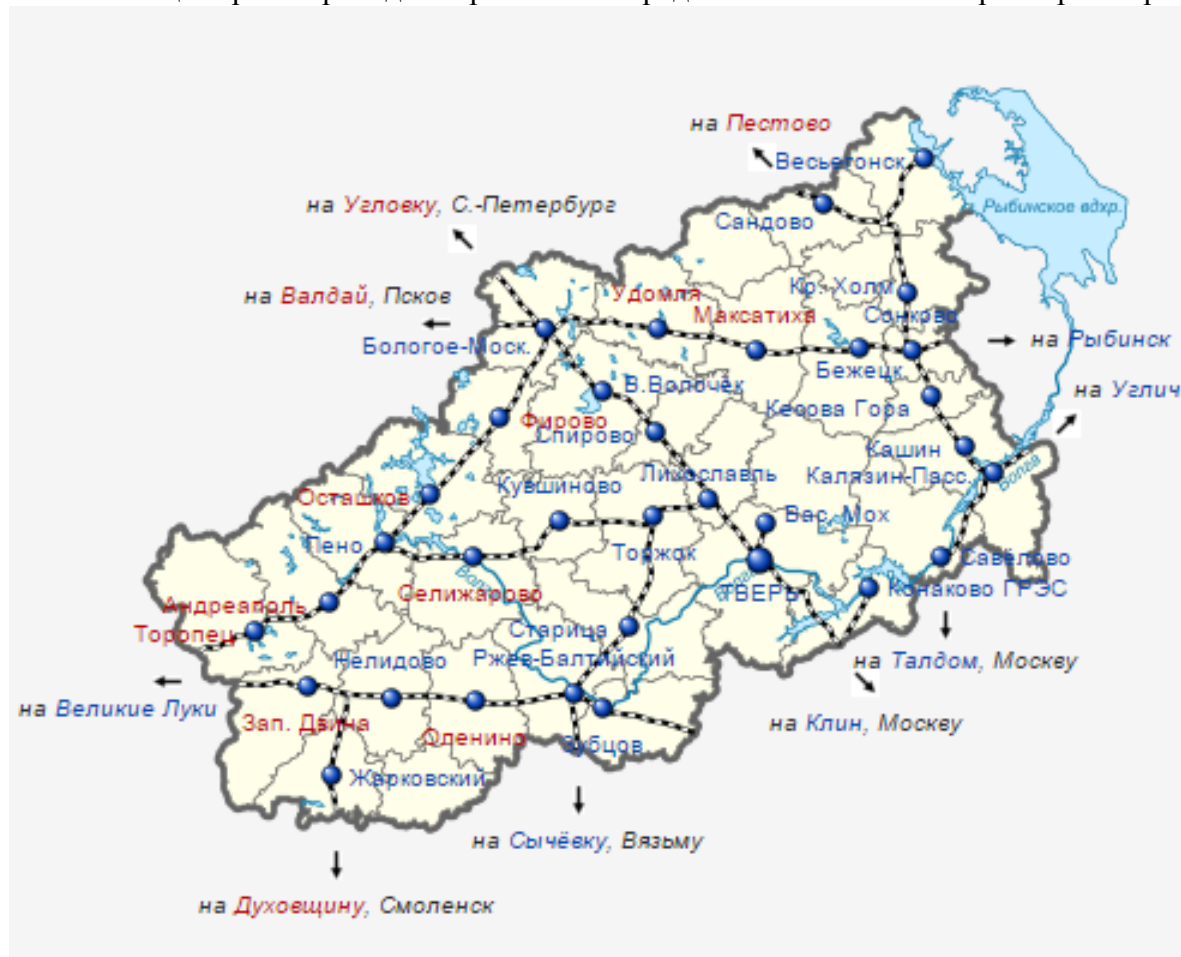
на Пестово
Весьегонск
на Угловку, С.-Петербург
Сандово
Рыбинское вдхр.
на Валдай, Псков
Удомля
Кр. Холм
Максатиха
Сонково
на Рыбинск
Бологое-Моск.
Бежецк
В.Волочёк
на Углич
Кесова Гора
Фирово
Спирово
Кашин
Лихославль
Калязин-Пасс.
Волга
Осташков
Кувшиново
Вас. Мох
Пено
Торжок
Савёлово
Волга
Селижарово
ТВЕРЬ
Конаково ГРЭС
Андреаполь
Торопец
Старица
на Талдом, Москву
Нелидово
Ржев-Балтийский
на Великие Луки
на Клин, Москву
Зап. Двина
Оленино
Зубцов
Жарковский
на Сычёвку, Вязьму
на Духовщину, Смоленск